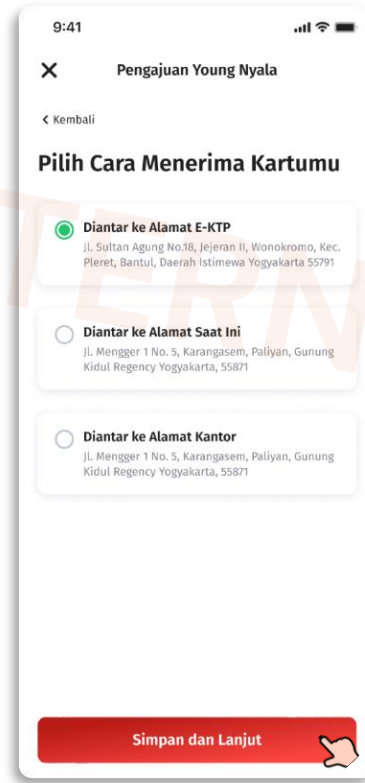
9:41

Pengajuan Young Nyala

Kembali

Pilih Cara Menerima Kartumu

Diantar ke Alamat E-KTP
Jl. Sultan Agung No.18, Jejeran II, Wonokromo, Kec. Pleret, Bantul, Daerah Istimewa Yogyakarta 55791

Diantar ke Alamat Saat Ini
Jl. Mengger 1 No. 5, Karangasem, Paliyan, Gunung Kidul Regency Yogyakarta, 55871

Diantar ke Alamat Kantor
Jl. Mengger 1 No. 5, Karangasem, Paliyan, Gunung Kidul Regency Yogyakarta, 55871

Simpan dan Lanjut

TERN